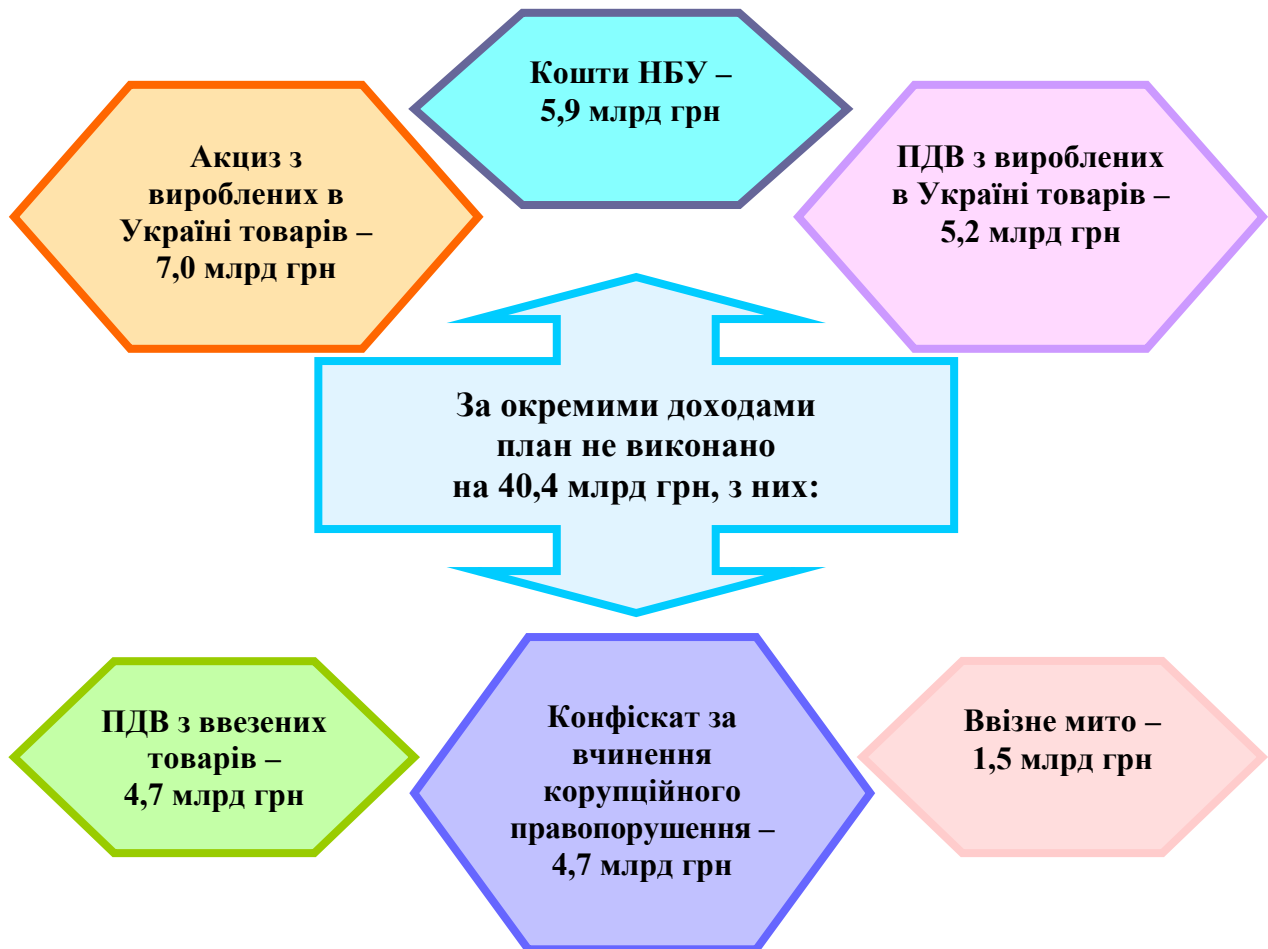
Кошти НБУ – 5,9 млрд грн

Акциз з вироблених в Україні товарів – 7,0 млрд грн

ПДВ з вироблених в Україні товарів – 5,2 млрд грн

За окремими доходами план не виконано на 40,4 млрд грн, з них:

ПДВ з ввезених товарів – 4,7 млрд грн

Конфіскат за вчинення корупційного правопорушення – 4,7 млрд грн

Ввізне мито – 1,5 млрд грн